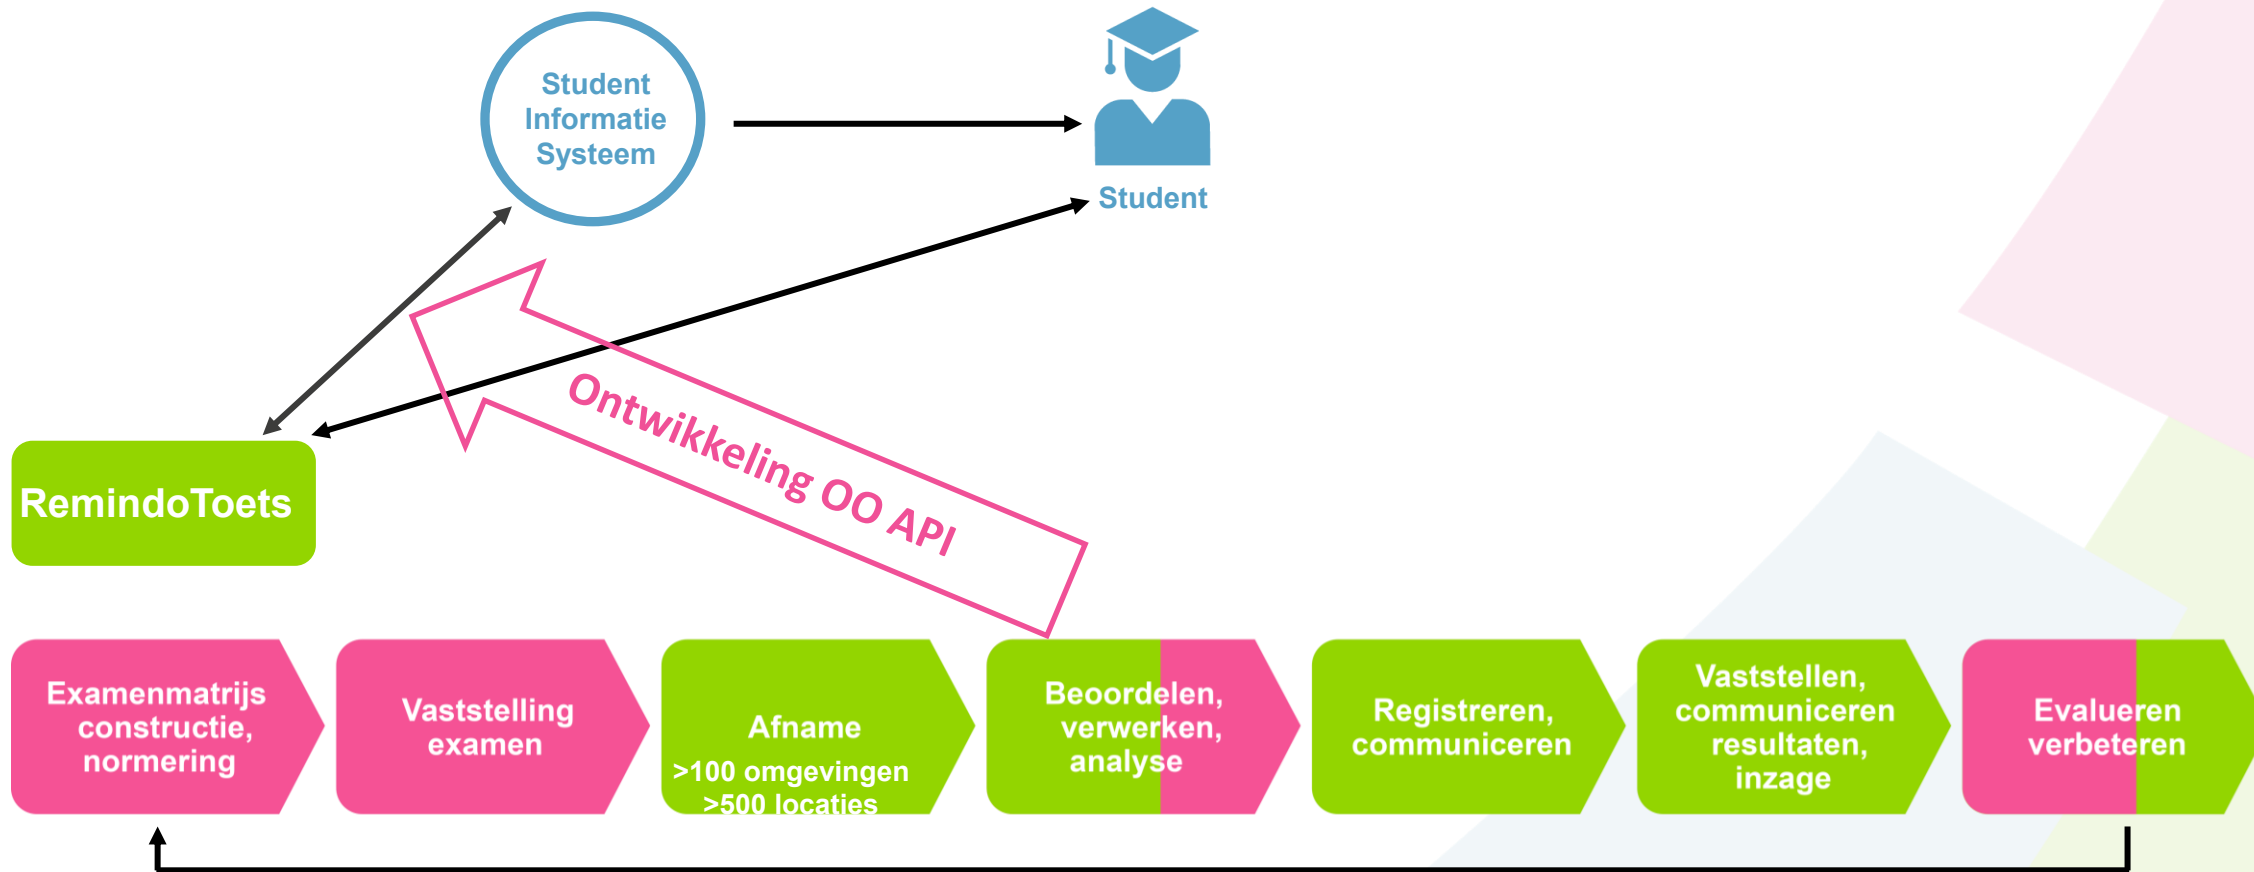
Student Informatie Systeem

Student

Ontwikkeling OO API

RemindoToets

Examenmatrijs constructie, normering

Vaststelling examen

Afname
>100 omgevingen
>500 locaties

Beoordelen, verwerken, analyse

Registreren, communiceren

Vaststellen, communiceren resultaten, inzage

Evalueren verbeteren